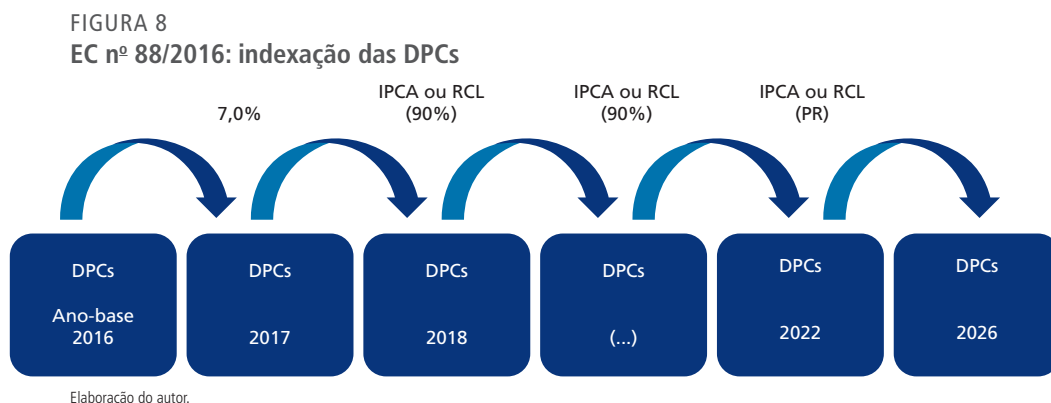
FIGURA 8
EC nº 88/2016: indexação das DPCs

7,0%

IPCA ou RCL (90%)

IPCA ou RCL (90%)

IPCA ou RCL (PR)

DPCs Ano-base 2016

DPCs 2017

DPCs 2018

DPCs (...)

DPCs 2022

DPCs 2026

Elaboracão do autor.